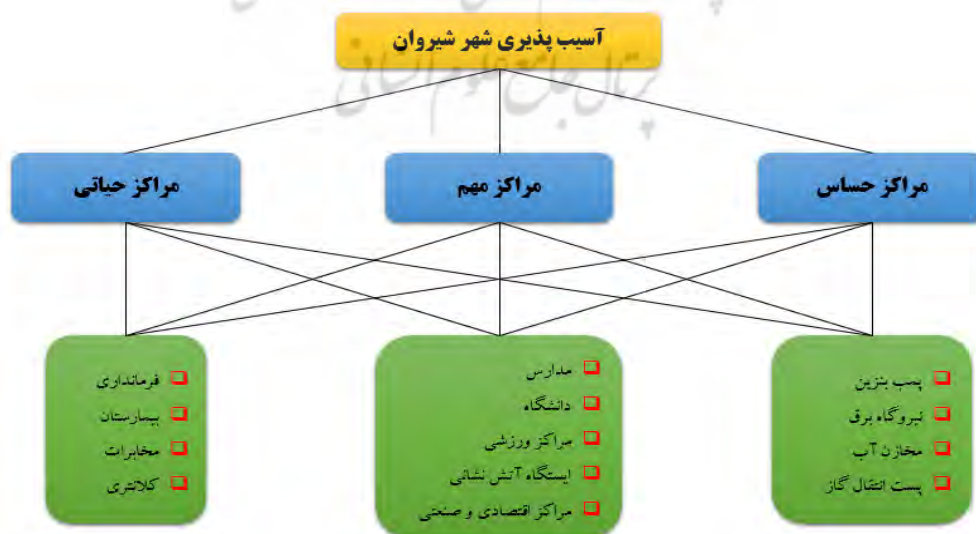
آسیب پذیری شهر شیروان

مراکز حساس

مراکز مهم

مراکز حیاتی

پمپ بنزین
نیروگاه برق
مخازن آب
پست انتقال گاز

مدارس
دانشگاه
مراکز ورزشی
ایستگاه آتش نشانی
مراکز اقتصادی و صنعتی

فرمانداری
بیمارستان
مخابرات
کلانتری